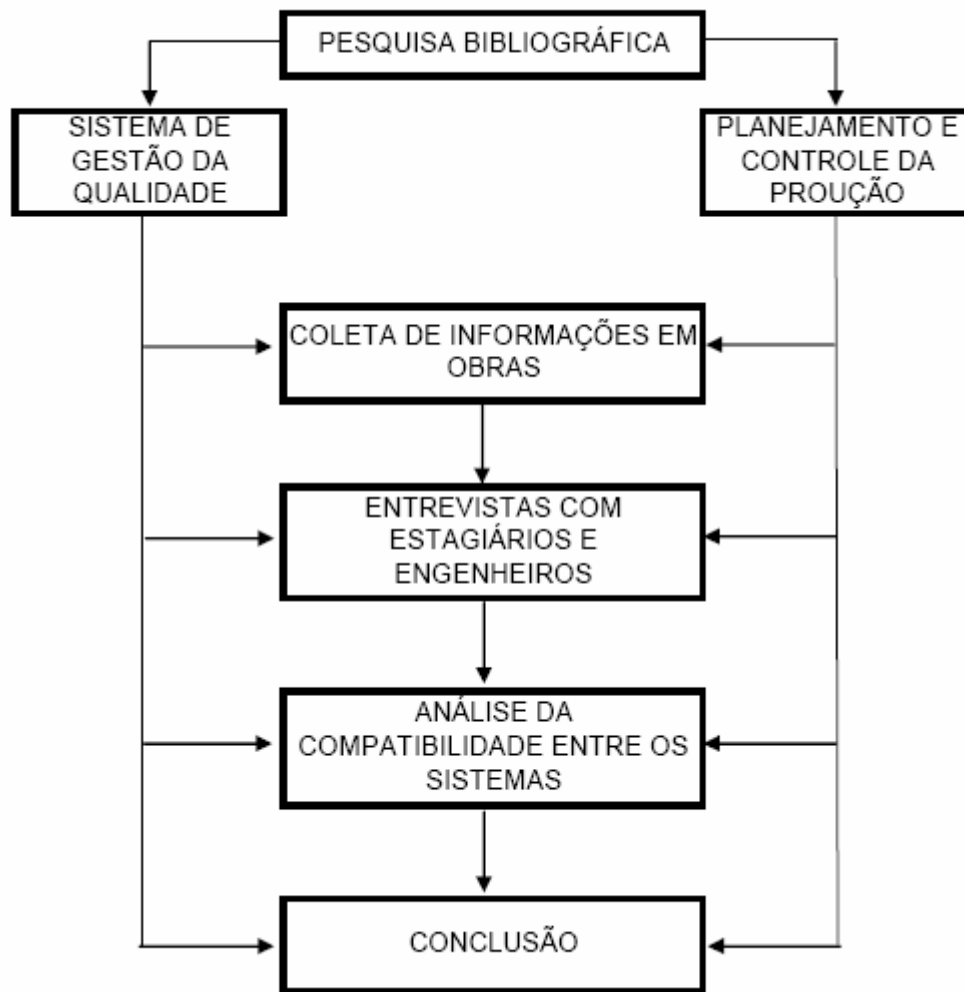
PESQUISA BIBLIOGRÁFICA

SISTEMA DE GESTÃO DA QUALIDADE

PLANEJAMENTO E CONTROLE DA PROUÇÃO

COLETA DE INFORMAÇÕES EM OBRAS

ENTREVISTAS COM ESTAGIÁRIOS E ENGENHEIROS

ANÁLISE DA COMPATIBILIDADE ENTRE OS SISTEMAS

CONCLUSÃO